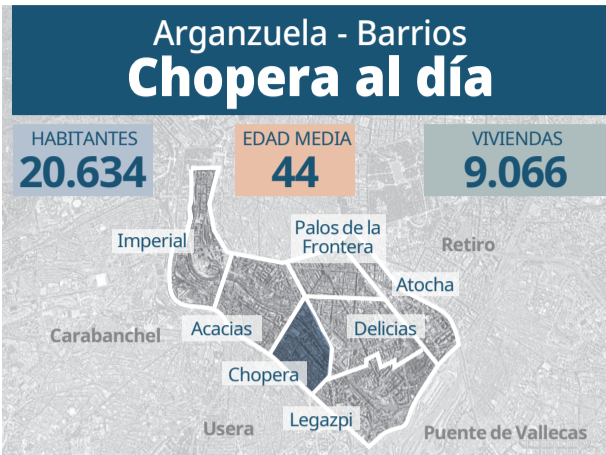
Arganzuela - Barrios
Chopera al día

HABITANTES
20.634

EDAD MEDIA
44

VIVIENDAS
9.066

Imperial

Palos de la Frontera

Retiro

Atocha

Carabanchel

Acacias

Delicias

Chopera

Legazpi

Usera

Puente de Vallecas